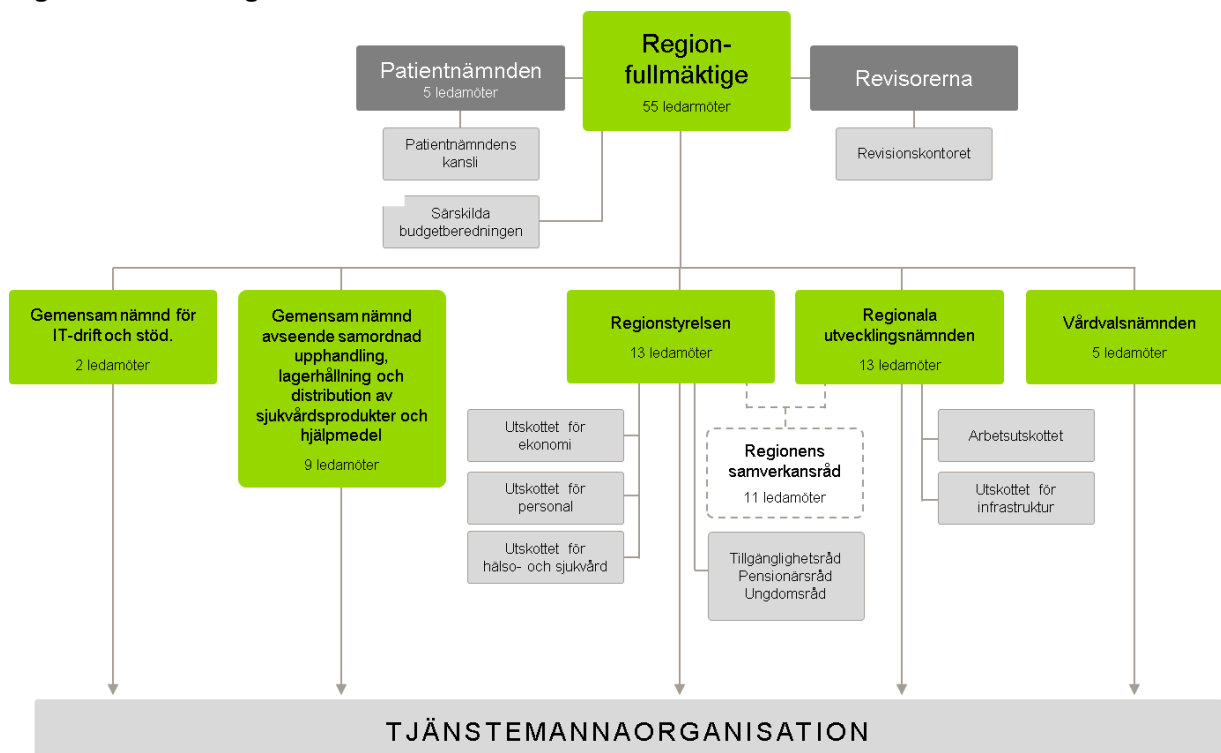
Patientnämnden
5 ledamöter

Regionfullmäktige
55 ledamöter

Revisorerna

Patientnämndens kansli

Revisionskontoret

Särskilda budgetberedningen

Gemensam nämnd för IT-drift och stöd.
2 ledamöter

Gemensam nämnd avseende samordnad upphandling, lagerhållning och distribution av sjukvårdsprodukter och hjälpmedel
9 ledamöter

Regionstyrelsen
13 ledamöter

Regionala utvecklingsnämnden
13 ledamöter

Vårdvalsnämnden
5 ledamöter

Utskottet för ekonomi

Utskottet för personal

Utskottet för hälso- och sjukvård

Regionens samverkansråd
11 ledamöter

Tillgänglighetsråd
Pensionärsråd
Ungdomsråd

Arbetsutskottet

Utskottet för infrastruktur

TJÄNSTEMANNAORGANISATION